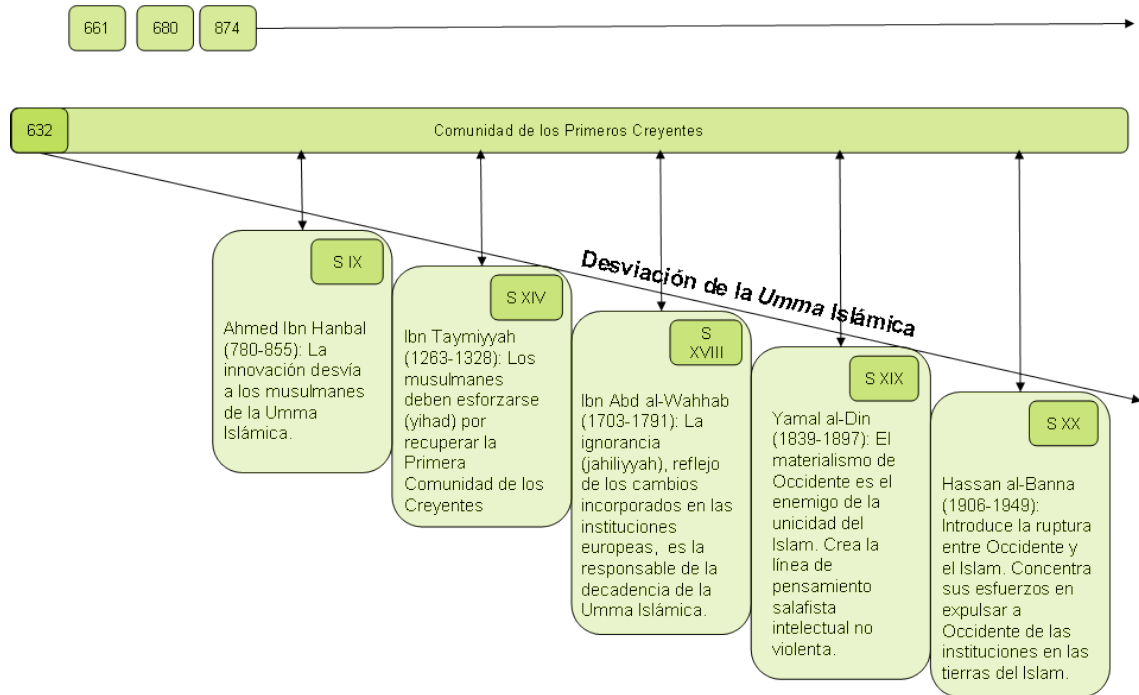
661 680 874

632 Comunidad de los Primeros Creyentes

Desviación de la Umma Islámica

S IX

Ahmed Ibn Hanbal (780-855): La innovación desvía a los musulmanes de la Umma Islámica.

S XIV

Ibn Taymiyyah (1263-1328): Los musulmanes deben esforzarse (yihad) por recuperar la Primera Comunidad de los Creyentes

S XVIII

Ibn Abd al-Wahhab (1703-1791): La ignorancia (jahiliyyah), reflejo de los cambios incorporados en las instituciones europeas, es la responsable de la decadencia de la Umma Islámica.

S XIX

Yamal al-Din (1839-1897): El materialismo de Occidente es el enemigo de la unicidad del Islam. Crea la línea de pensamiento salafista intelectual no violenta.

S XX

Hassan al-Banna (1906-1949): Introduce la ruptura entre Occidente y el Islam. Concentra sus esfuerzos en expulsar a Occidente de las instituciones en las tierras del Islam.